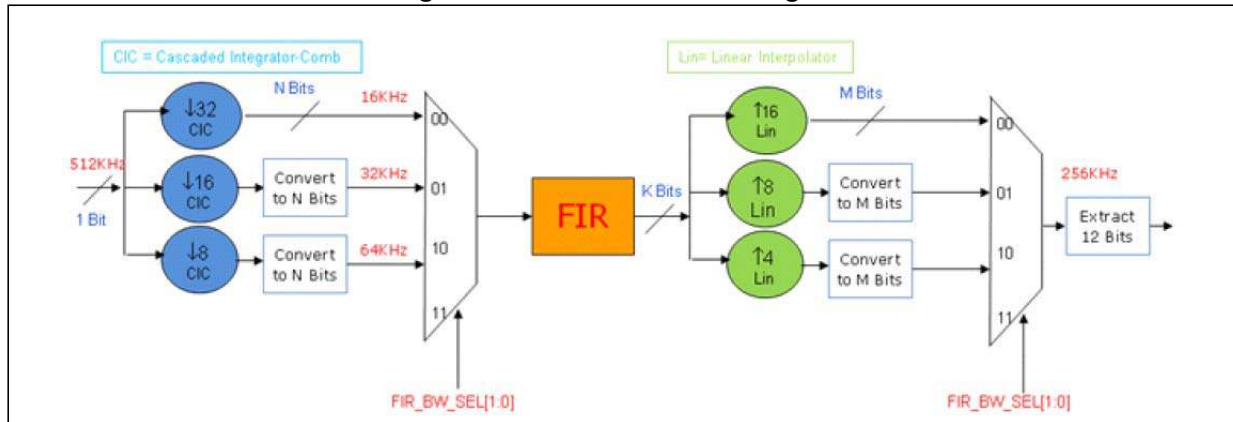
CIC = Cascaded Integrator-Comb

512KHz

1 Bit

$\downarrow$32
CIC

N Bits

16KHz

$\downarrow$16
CIC

Convert to N Bits

32KHz

$\downarrow$8
CIC

Convert to N Bits

64KHz

00

01

10

11

FIR_BW_SEL[1:0]

FIR

K Bits

Lin= Linear Interpolator

$\uparrow$16
Lin

M Bits

$\uparrow$8
Lin

Convert to M Bits

$\uparrow$4
Lin

Convert to M Bits

00

01

10

11

FIR_BW_SEL[1:0]

256KHz

Extract 12 Bits